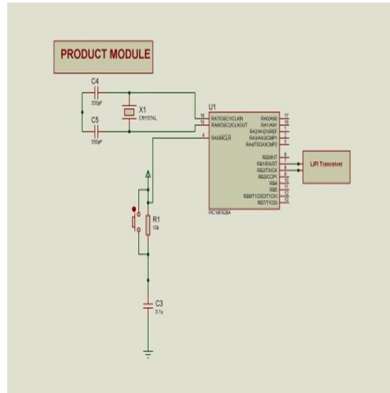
PRODUCT MODULE

C4
22pF

X1
CRYSTAL

C5
22pF

U1
RA7/OSC1/CLKIN
RA6/OSC2/CLKOUT
RA5/MCLR

RA0/AN0
RA1/AN1
RA2/AN2/VREF
RA3/AN3/CMP1
RA4/T0CKI/CMP2

RB0/INT
RB1/RX/DT
RB2/TX/CK
RB3/CCP1
RB4
RB5
RB6/T1OSO/T1CKI
RB7/T1OSI

PIC16F628A

LiFi Transceiver

R1
10k

C3
0.1u